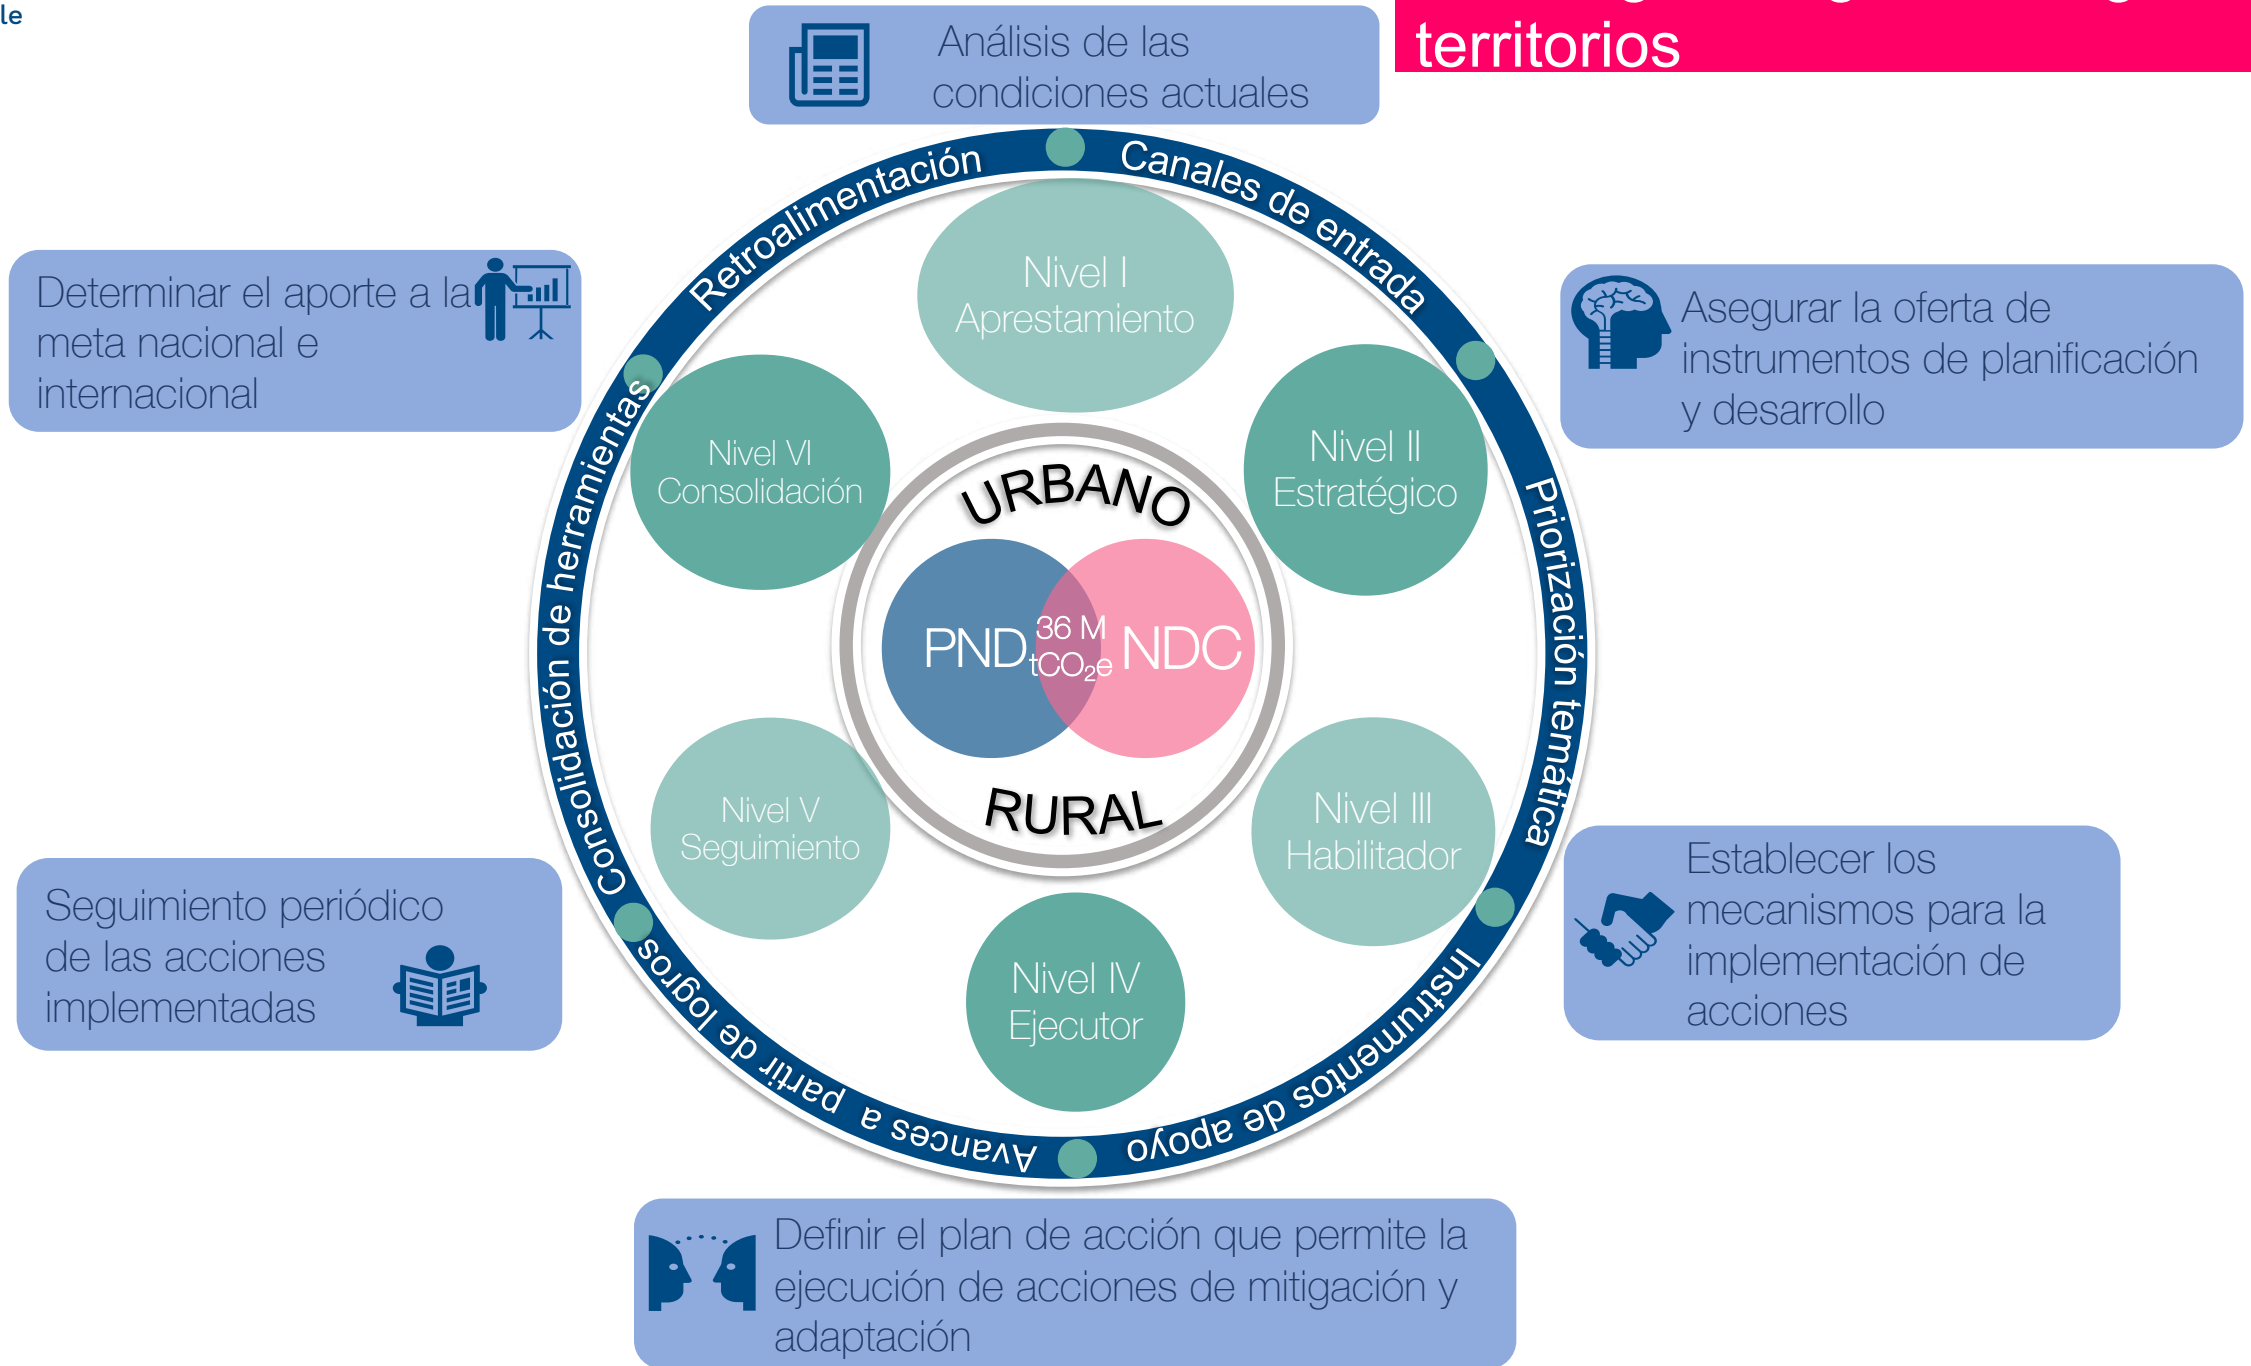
le

territorios

Análisis de las condiciones actuales

Determinar el aporte a la meta nacional e internacional

Asegurar la oferta de instrumentos de planificación y desarrollo

Retroalimentación

Canales de entrada

Priorización temática

Instrumentos de apoyo

Avances a partir de logros

Consolidación de herramientas

Nivel I Apresta­miento

Nivel II Estratégico

Nivel III Habilitador

Nivel IV Ejecutor

Nivel V Seguimiento

Nivel VI Consolidación

URBANO

PND

36 M $tCO_2e$

NDC

RURAL

Establecer los mecanismos para la implementación de acciones

Seguimiento periódico de las acciones implementadas

Definir el plan de acción que permite la ejecución de acciones de mitigación y adaptación